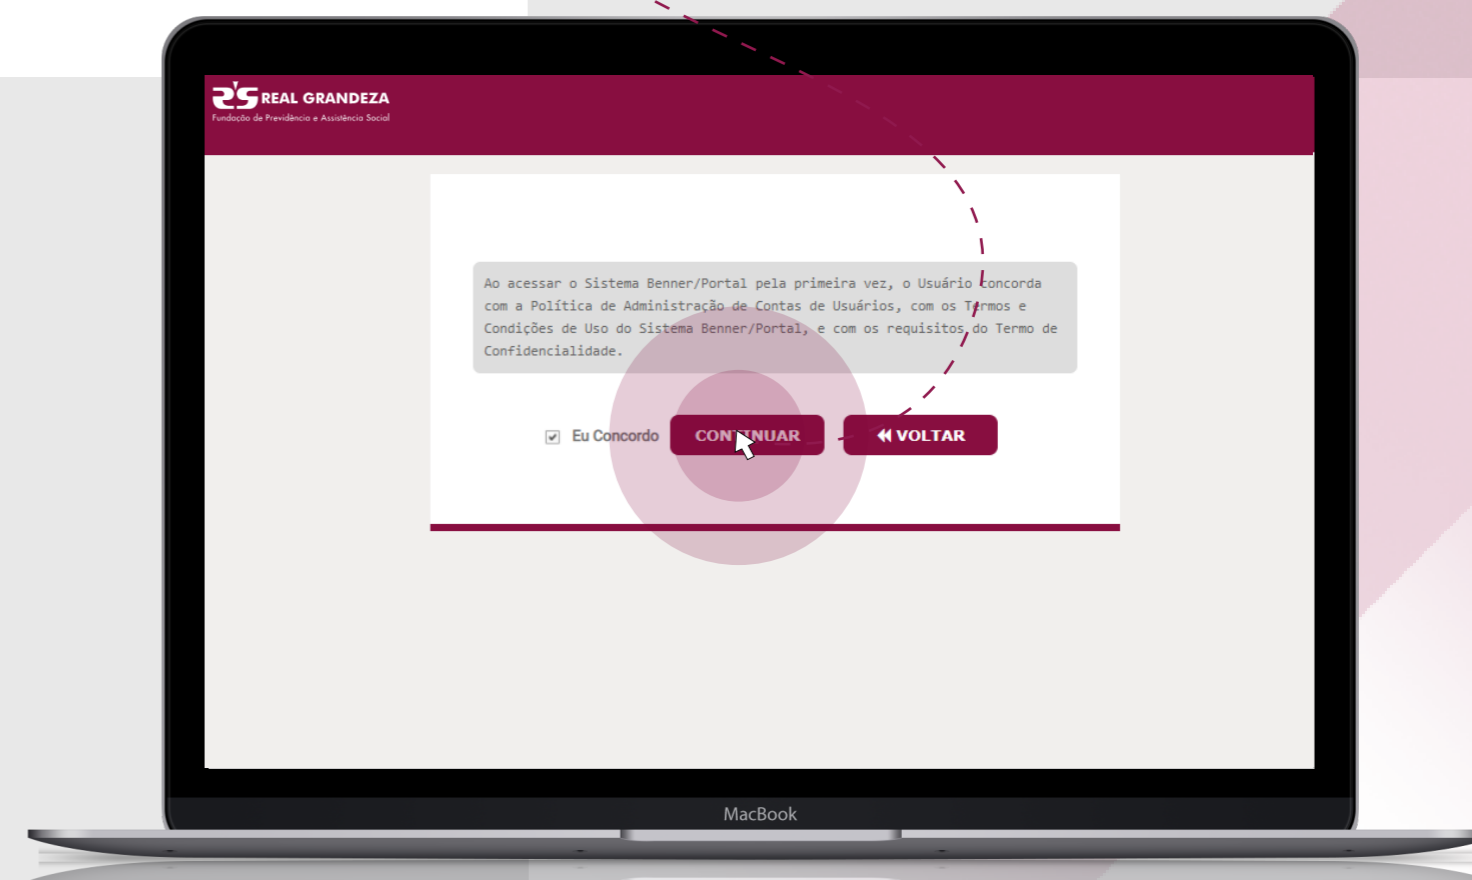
REAL GRANDEZA
Fundação de Previdência e Assistência Social

Ao acessar o Sistema Benner/Portal pela primeira vez, o Usuário concorda com a Política de Administração de Contas de Usuários, com os Termos e Condições de Uso do Sistema Benner/Portal, e com os requisitos do Termo de Confidencialidade.

Eu Concordo

CONTINUAR

VOLTAR

MacBook